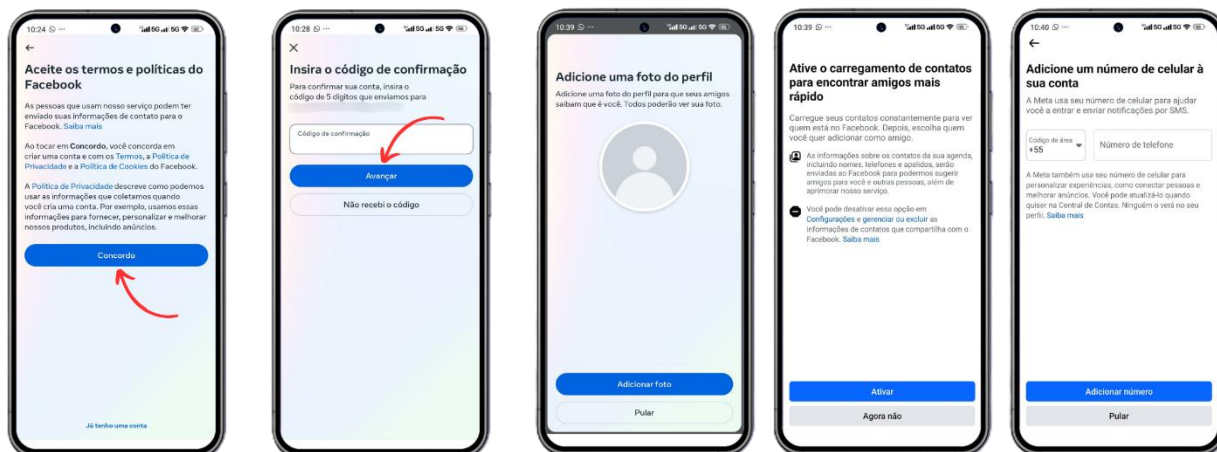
10:24

←

Aceite os termos e políticas do Facebook

As pessoas que usam nosso serviço podem ter enviado suas informações de contato para o Facebook. Saiba mais

Ao tocar em Concordo, você concorda em criar uma conta e com os Termos, a Política de Privacidade e a Política de Cookies do Facebook.

A Política de Privacidade descreve como podemos usar as informações que coletamos quando você cria uma conta. Por exemplo, usamos essas informações para fornecer, personalizar e melhorar nossos produtos, incluindo anúncios.

Concordo

Já tenho uma conta

10:28

×

Insira o código de confirmação

Para confirmar sua conta, insira o código de 5 dígitos que enviamos para

Código de confirmação

Avançar

Não recebi o código

10:39

Adicione uma foto do perfil

Adicione uma foto do perfil para que seus amigos saibam que é você. Todos poderão ver sua foto.

Adicionar foto

Pular

10:39

Ative o carregamento de contatos para encontrar amigos mais rápido

Carregue seus contatos constantemente para ver quem está no Facebook. Depois, escolha quem você quer adicionar como amigo.

As informações sobre os contatos da sua agenda, incluindo nomes, telefones e apelidos, serão enviadas ao Facebook para podermos sugerir amigos para você e outras pessoas, além de aprimorar nosso serviço.

Você pode desativar essa opção em Configurações e gerenciar ou excluir as informações de contatos que compartilha com o Facebook. Saiba mais

Ativar

Agora não

10:40

←

Adicione um número de celular à sua conta

A Meta usa seu número de celular para ajudar você a entrar e enviar notificações por SMS.

Código de área +55

Número de telefone

A Meta também usa seu número de celular para personalizar experiências, como conectar pessoas e melhorar anúncios. Você pode atualizá-lo quando quiser na Central de Contas. Ninguém o verá no seu perfil. Saiba mais

Adicionar número

Pular